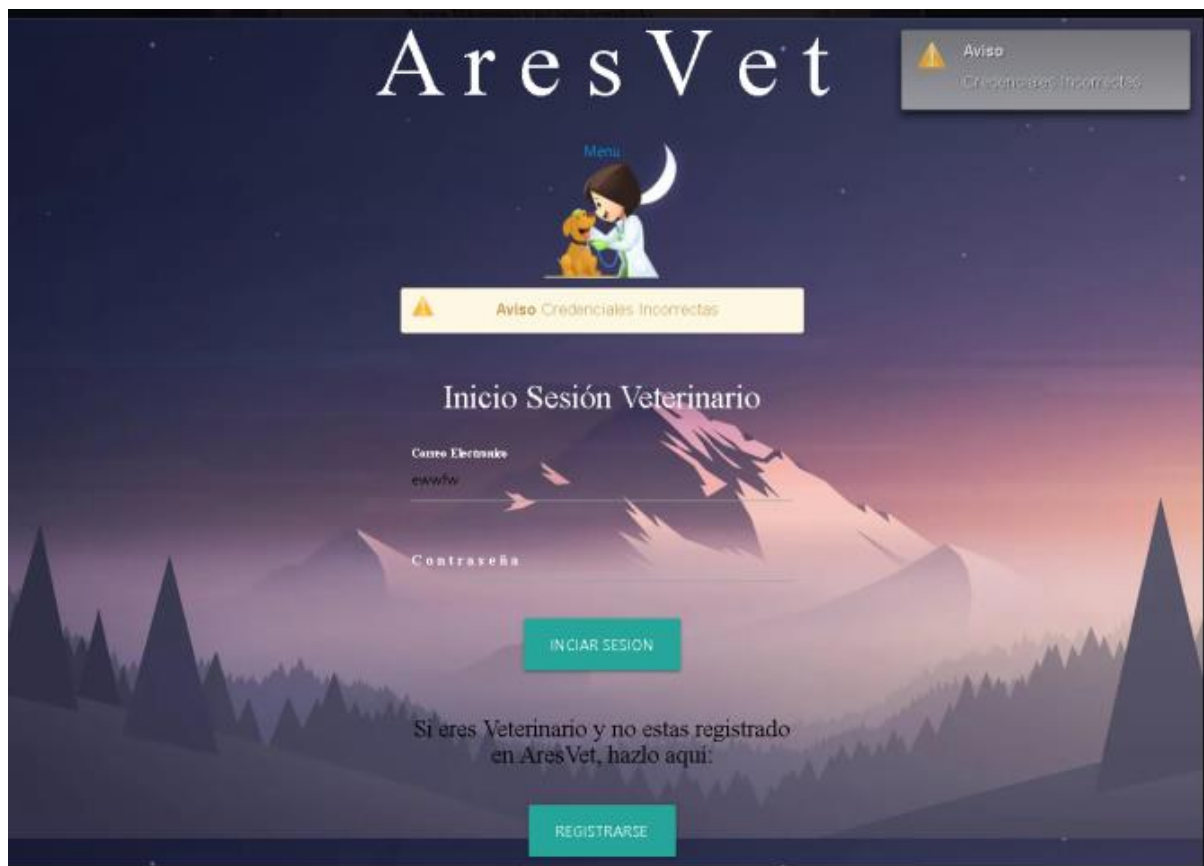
AresVet

Aviso
Credenciales Incorrectas

Menu

Aviso Credenciales Incorrectas

Inicio Sesión Veterinario

Correo Electronico
ewwfw

Contraseña

INCIAR SESION

Si eres Veterinario y no estas registrado en AresVet, hazlo aquí:

REGISTRARSE